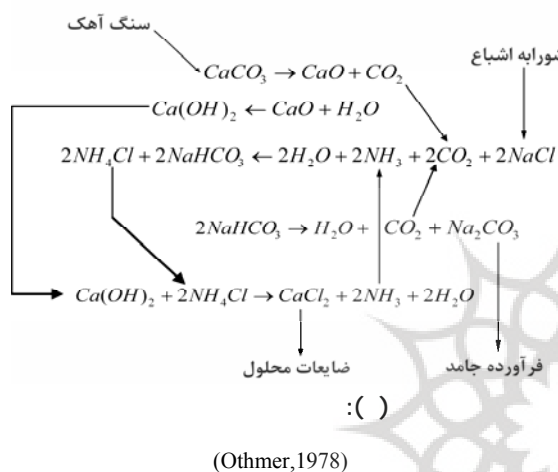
سنگ آهک

$CaCO_3 \rightarrow CaO + CO_2$

شورابه اشباع

$Ca(OH)_2 \leftarrow CaO + H_2O$

$2NH_4Cl + 2NaHCO_3 \leftarrow 2H_2O + 2NH_3 + 2CO_2 + 2NaCl$

$2NaHCO_3 \rightarrow H_2O + CO_2 + Na_2CO_3$

$Ca(OH)_2 + 2NH_4Cl \rightarrow CaCl_2 + 2NH_3 + 2H_2O$

ضایعات محلول

فرآورده جامد

:( )

(Othmer,1978)